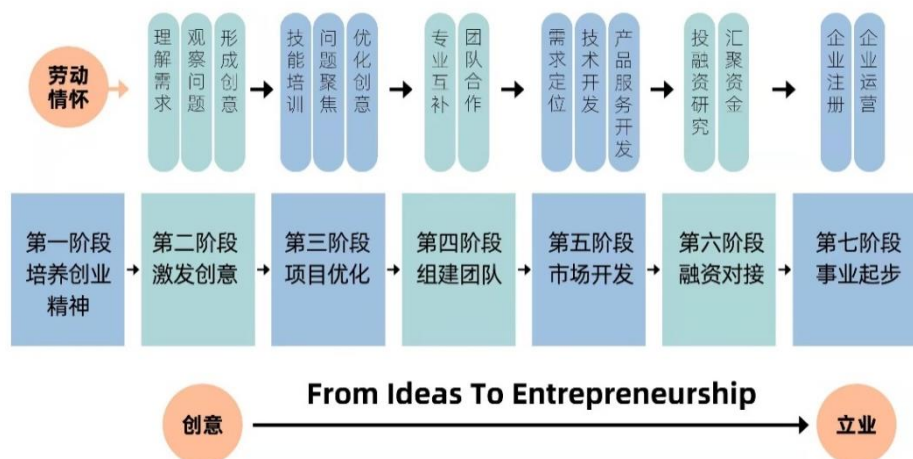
劳动情怀

理解需求 观察问题 形成创意

技能培训 问题聚焦 优化创意

专业互补 团队合作

需求定位 技术开发 产品服务开发

投融资研究 汇聚资金

企业注册 企业运营

第一阶段 培养创业精神

第二阶段 激发创意

第三阶段 项目优化

第四阶段 组建团队

第五阶段 市场开发

第六阶段 融资对接

第七阶段 事业起步

创意 From Ideas To Entrepreneurship 立业